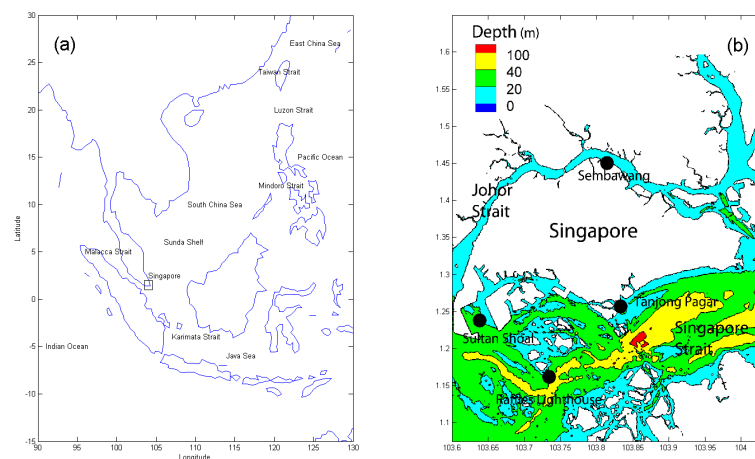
(a)

East China Sea
Taiwan Strait
Luzon Strait
Pacific Ocean
Mindoro Strait
South China Sea
Sunda Shelf
Malacca Strait
Singapore
Karimata Strait
Java Sea
Indian Ocean

Latitude
30
25
20
15
10
5
0
-5
-10
-15
90 95 100 105 110 115 120 125 130
Longitude

(b)
Depth (m)
100
40
20
0

Sembawang
Johor Strait
Singapore
Tanjong Pagar
Singapore Strait
Sultan Shoal
Raffles Lighthouse

1.6
1.55
1.5
1.45
1.4
1.35
1.3
1.25
1.2
1.15
1.1
103.6 103.65 103.7 103.75 103.8 103.85 103.9 103.95 104